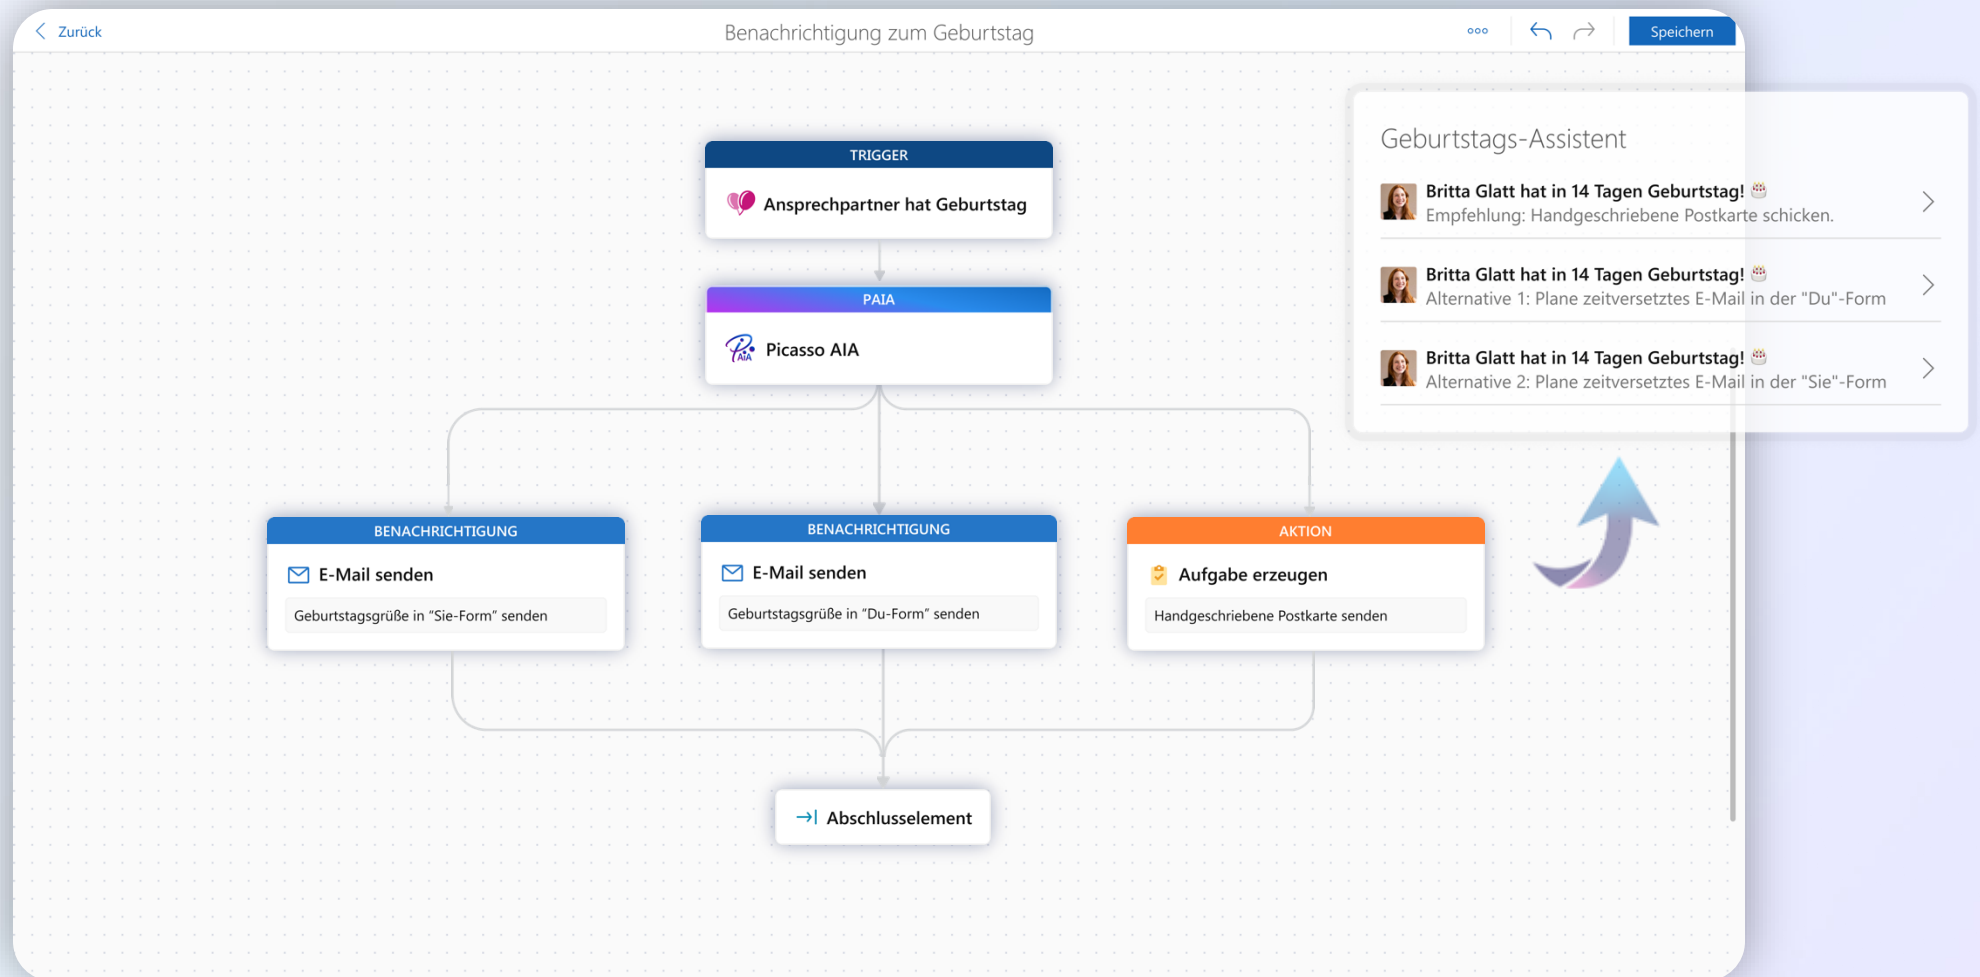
Zurück

Benachrichtigung zum Geburtstag

Speichern

TRIGGER

Ansprechpartner hat Geburtstag

PAIA

Picasso AIA

BENACHRICHTIGUNG

E-Mail senden

Geburtstagsgrüße in "Sie-Form" senden

BENACHRICHTIGUNG

E-Mail senden

Geburtstagsgrüße in "Du-Form" senden

AKTION

Aufgabe erzeugen

Handgeschriebene Postkarte senden

Abschlusselement

Geburtstags-Assistent

Britta Glatt hat in 14 Tagen Geburtstag!
Empfehlung: Handgeschriebene Postkarte schicken.

Britta Glatt hat in 14 Tagen Geburtstag!
Alternative 1: Plane zeitversetztes E-Mail in der "Du"-Form

Britta Glatt hat in 14 Tagen Geburtstag!
Alternative 2: Plane zeitversetztes E-Mail in der "Sie"-Form